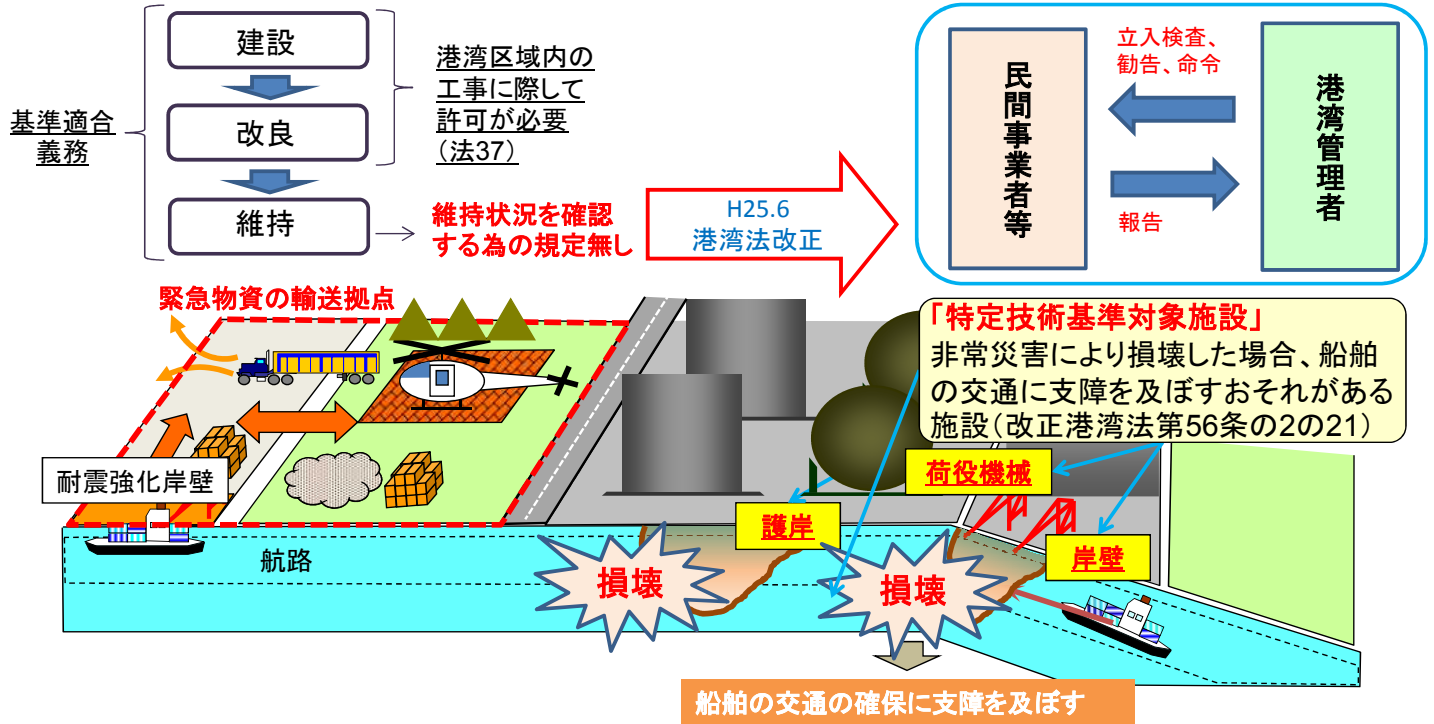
基準適合義務

建設

改良

維持

港湾区域内の工事に際して許可が必要（法37）

維持状況を確認する為の規定無し

H25.6
港湾法改正

民間事業者等

立入検査、勧告、命令

報告

港湾管理者

緊急物資の輸送拠点

「特定技術基準対象施設」
非常災害により損壊した場合、船舶の交通に支障を及ぼすおそれがある施設（改正港湾法第56条の2の21）

荷役機械

耐震強化岸壁

護岸

岸壁

航路

損壊

損壊

船舶の交通の確保に支障を及ぼす